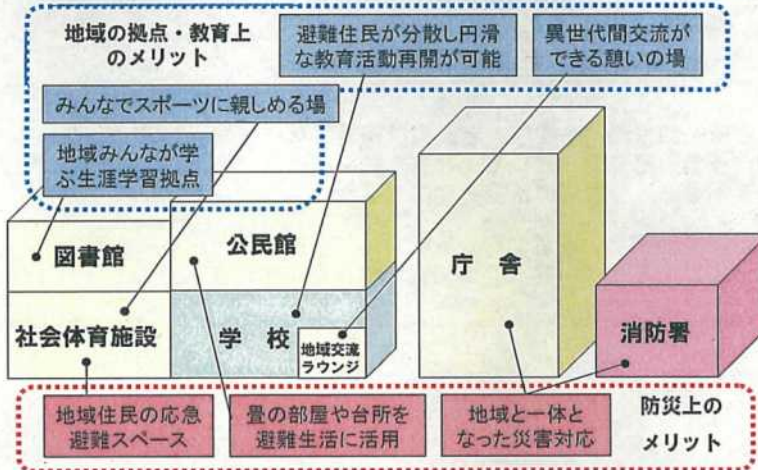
地域の拠点・教育上のメリット

避難住民が分散し円滑な教育活動再開が可能

異世代間交流ができる憩いの場

みんなでスポーツに親しめる場

地域みんなが学ぶ生涯学習拠点

図書館

公民館

庁 舎

社会体育施設

学 校

地域交流ラウンジ

消防署

地域住民の応急避難スペース

畳の部屋や台所を避難生活に活用

地域と一体となった災害対応

防災上のメリット